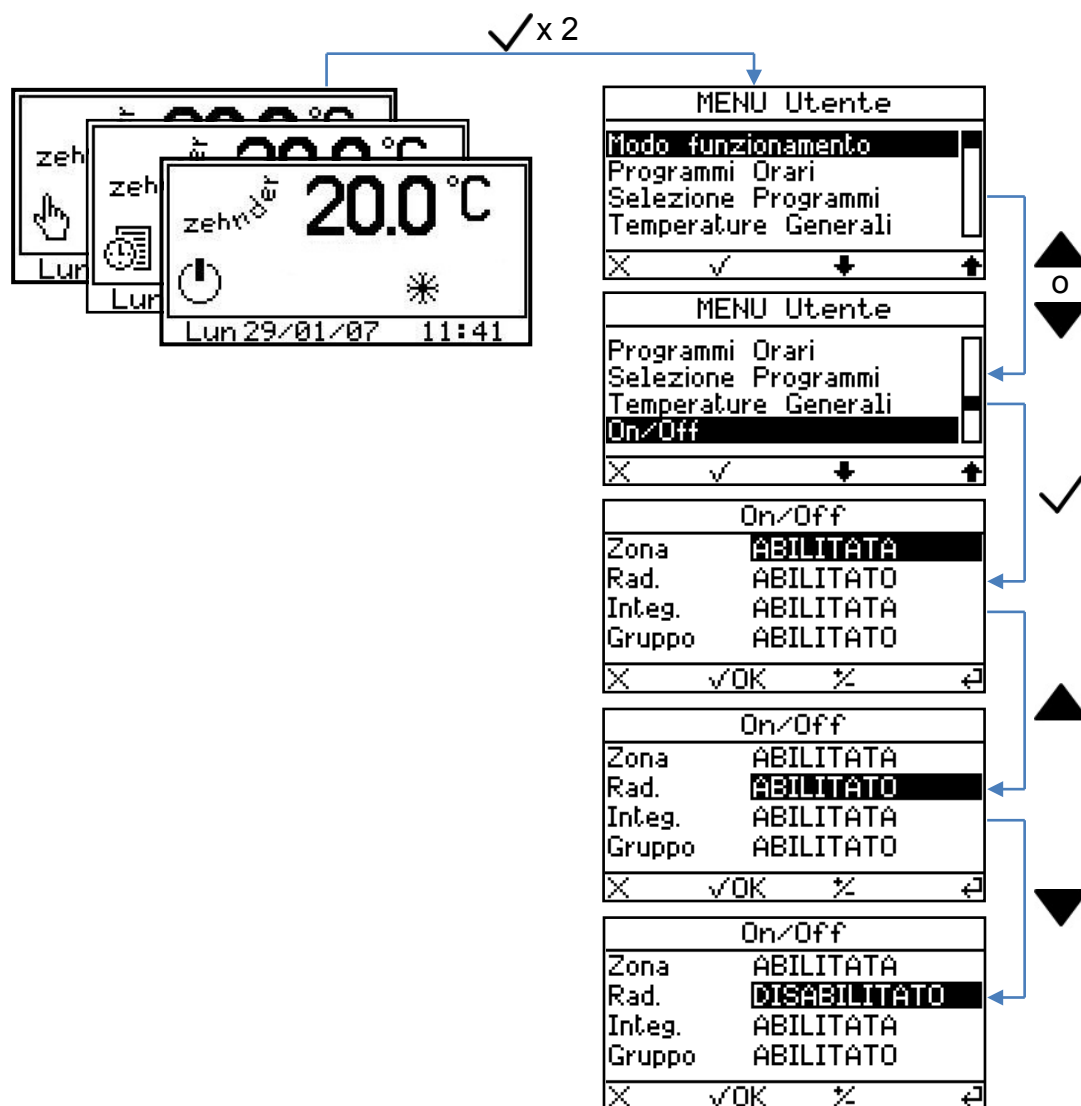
✓x 2

zeh
Lun
zeh
Lun
zehnder 20.0 °C
Lun 29/01/07 11:41

MENU Utente
Modo funzionamento
Programmi Orari
Selezione Programmi
Temperature Generali
X ✓

o

MENU Utente
Programmi Orari
Selezione Programmi
Temperature Generali
On/Off
X ✓

✓

On/Off
Zona ABILITATA
Rad. ABILITATO
Integ. ABILITATA
Gruppo ABILITATO
X ✓OK

On/Off
Zona ABILITATA
Rad. ABILITATO
Integ. ABILITATA
Gruppo ABILITATO
X ✓OK

On/Off
Zona ABILITATA
Rad. DISABILITATO
Integ. ABILITATA
Gruppo ABILITATO
X ✓OK